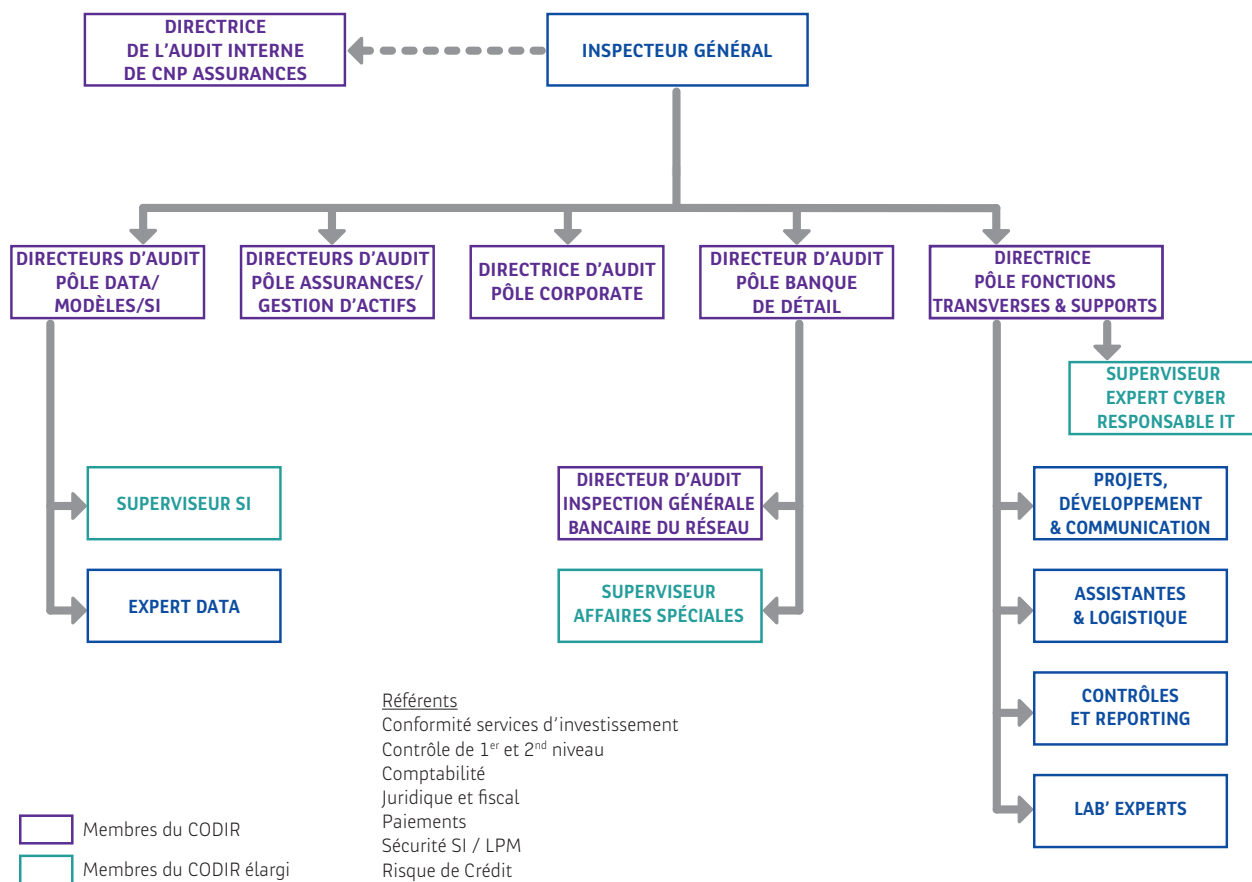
DIRECTRICE DE L'AUDIT INTERNE DE CNP ASSURANCES

INSPECTEUR GÉNÉRAL

DIRECTEURS D'AUDIT PÔLE DATA/ MODÈLES/SI

DIRECTEURS D'AUDIT PÔLE ASSURANCES/ GESTION D'ACTIFS

DIRECTRICE D'AUDIT PÔLE CORPORATE

DIRECTEUR D'AUDIT PÔLE BANQUE DE DÉTAIL

DIRECTRICE PÔLE FONCTIONS TRANSVERSES & SUPPORTS

SUPERVISEUR EXPERT CYBER RESPONSABLE IT

SUPERVISEUR SI

EXPERT DATA

DIRECTEUR D'AUDIT INSPECTION GÉNÉRALE BANCAIRE DU RÉSEAU

SUPERVISEUR AFFAIRES SPÉCIALES

PROJETS, DÉVELOPPEMENT & COMMUNICATION

ASSISTANTES & LOGISTIQUE

CONTRÔLES ET REPORTING

LAB' EXPERTS

Référents
Conformité services d'investissement
Contrôle de $1^{er}$ et $2^{nd}$ niveau
Comptabilité
Juridique et fiscal
Paiements
Sécurité SI / LPM
Risque de Crédit

Membres du CODIR

Membres du CODIR élargi